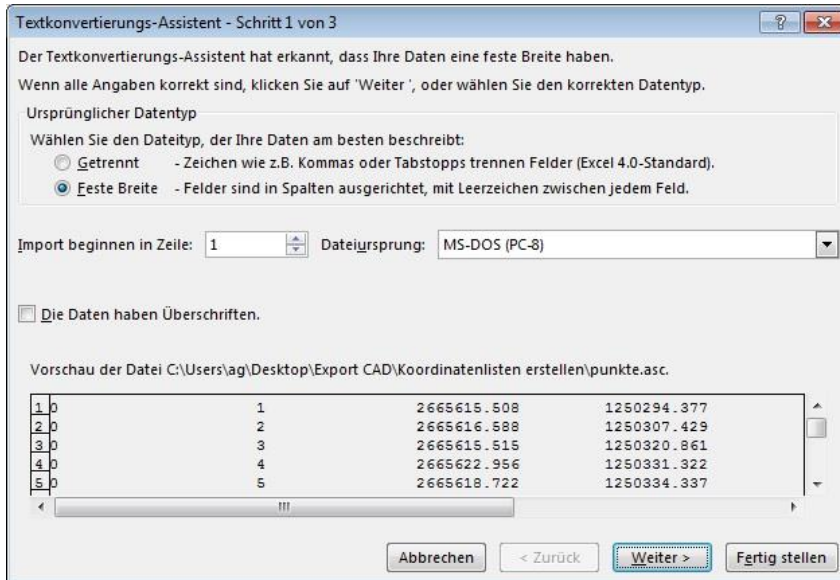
Textkonvertierungs-Assistent - Schritt 1 von 3

?

Der Textkonvertierungs-Assistent hat erkannt, dass Ihre Daten eine feste Breite haben.

Wenn alle Angaben korrekt sind, klicken Sie auf 'Weiter ', oder wählen Sie den korrekten Datentyp.

Ursprünglicher Datentyp

Wählen Sie den Dateityp, der Ihre Daten am besten beschreibt:

Getrennt - Zeichen wie z.B. Kommas oder Tabstopps trennen Felder (Excel 4.0-Standard).

Feste Breite - Felder sind in Spalten ausgerichtet, mit Leerzeichen zwischen jedem Feld.

Import beginnen in Zeile: 1

Dateiursprung: MS-DOS (PC-8)

Die Daten haben Überschriften.

Vorschau der Datei C:\Users\ag\Desktop\Export CAD\Koordinatenlisten erstellen\punkte.asc.

| | | | | |
|---|---|---|---|---|
| 1 | 0 | 1 | 2665615.508 | 1250294.377 |
| 2 | 0 | 2 | 2665616.588 | 1250307.429 |
| 3 | 0 | 3 | 2665615.515 | 1250320.861 |
| 4 | 0 | 4 | 2665622.956 | 1250331.322 |
| 5 | 0 | 5 | 2665618.722 | 1250334.337 |

Abbrechen

< Zurück

Weiter >

Fertig stellen